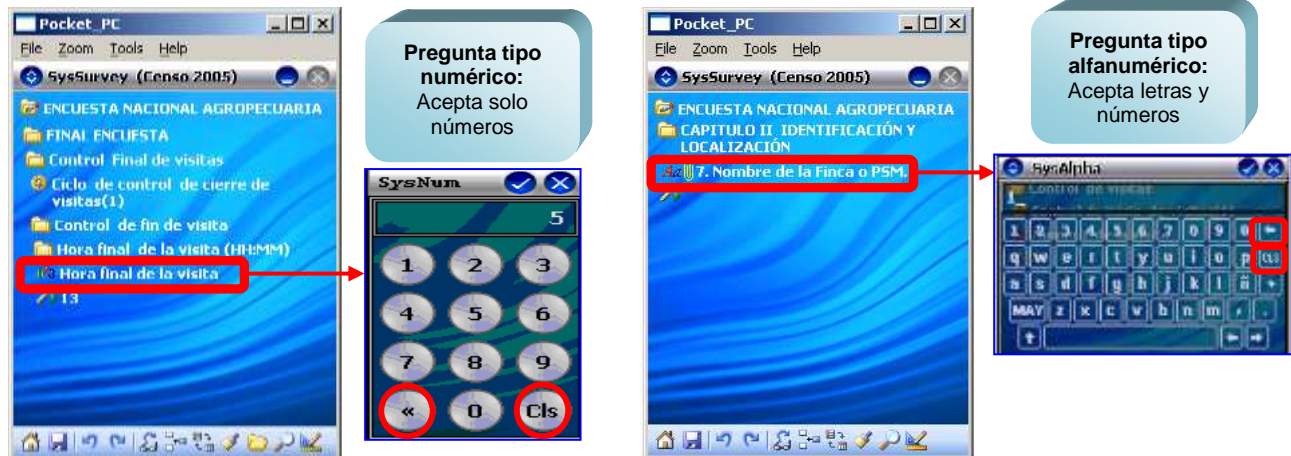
Pocket_PC
File Zoom Tools Help
SysSurvey (Censo 2005)
ENCUESTA NACIONAL AGROPECUARIA
FINAL ENCUESTA
Control Final de visitas
Ciclo de control de cierre de visitas(1)
Control de fin de visita
Hora final de la visita (HH:MM)
Hora final de la visita
13

Pregunta tipo numérico: Acepta solo números

SysNum
5
1 2 3
4 5 6
7 8 9
« 0 Cls

Pocket_PC
File Zoom Tools Help
SysSurvey (Censo 2005)
ENCUESTA NACIONAL AGROPECUARIA
CAPITULO II IDENTIFICACIÓN Y LOCALIZACIÓN
7. Nombre de la Finca o PSM.

Pregunta tipo alfanumérico: Acepta letras y números

SysAlpha
Control de visitas
1 2 3 4 5 6 7 8 9 0
q w e r t y u i o p
a s d f g h j k l ñ
MAY z x c v b n m